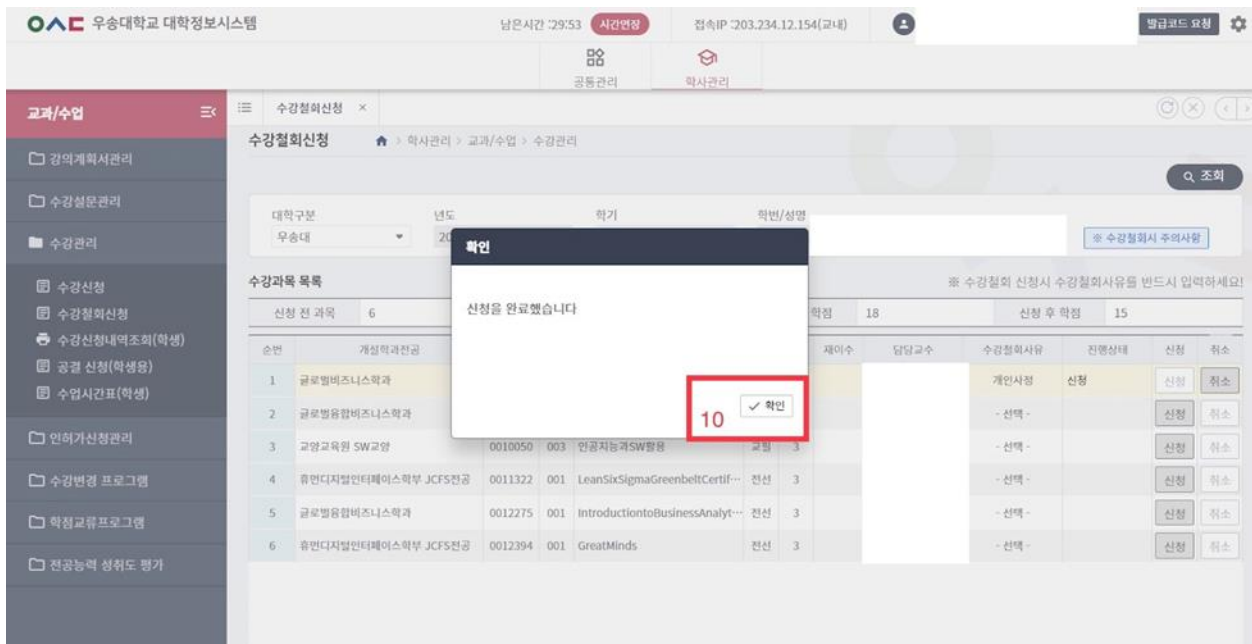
우송대학교 대학정보시스템

남은시간 29:53 시간연장 접속IP 203.234.12.154(교내) 발급코드 요청

공통관리 학사관리

교과/수업

강의계획서관리
수강설문관리
수강관리
수강신청
수강철회신청
수강신청내역조회(학생)
공결 신청(학생용)
수업시간표(학생)
인허가신청관리
수강변경 프로그램
학점교류프로그램
전공능력 성취도 평가

수강철회신청 ×

수강철회신청 학사관리 > 교과/수업 > 수강관리

조회

대학구분 우송대
년도 20
학기
학번/성명

※ 수강철회시 주의사항

수강과목 목록
※ 수강철회 신청시 수강철회사유를 반드시 입력하세요!

신청 전 과목 6
학점 18
신청 후 학점 15

| 순번 | 개설학과전공 | | | | | 재이수 | 담당교수 | 수강철회사유 | 진행상태 | 신청 | 취소 |
|---|---|---|---|---|---|---|---|---|---|---|---|
| 1 | 글로벌비즈니스학과 | | | | | | | 개인사정 | 신청 | 신청 | 취소 |
| 2 | 글로벌융합비즈니스학과 | | | | | | | - 선택 - | | 신청 | 취소 |
| 3 | 교양교육원 SW교양 | 0010050 | 003 | 인공지능과SW활용 | 교필 3 | | | - 선택 - | | 신청 | 취소 |
| 4 | 휴먼디지털인터페이스학부 JCFS전공 | 0011322 | 001 | LeanSixSigmaGreenbeltCertif··· | 전선 3 | | | - 선택 - | | 신청 | 취소 |
| 5 | 글로벌융합비즈니스학과 | 0012275 | 001 | IntroductiontoBusinessAnalyt··· | 전선 3 | | | - 선택 - | | 신청 | 취소 |
| 6 | 휴먼디지털인터페이스학부 JCFS전공 | 0012394 | 001 | GreatMinds | 전선 3 | | | - 선택 - | | 신청 | 취소 |

확인

신청을 완료했습니다

✓ 확인

10